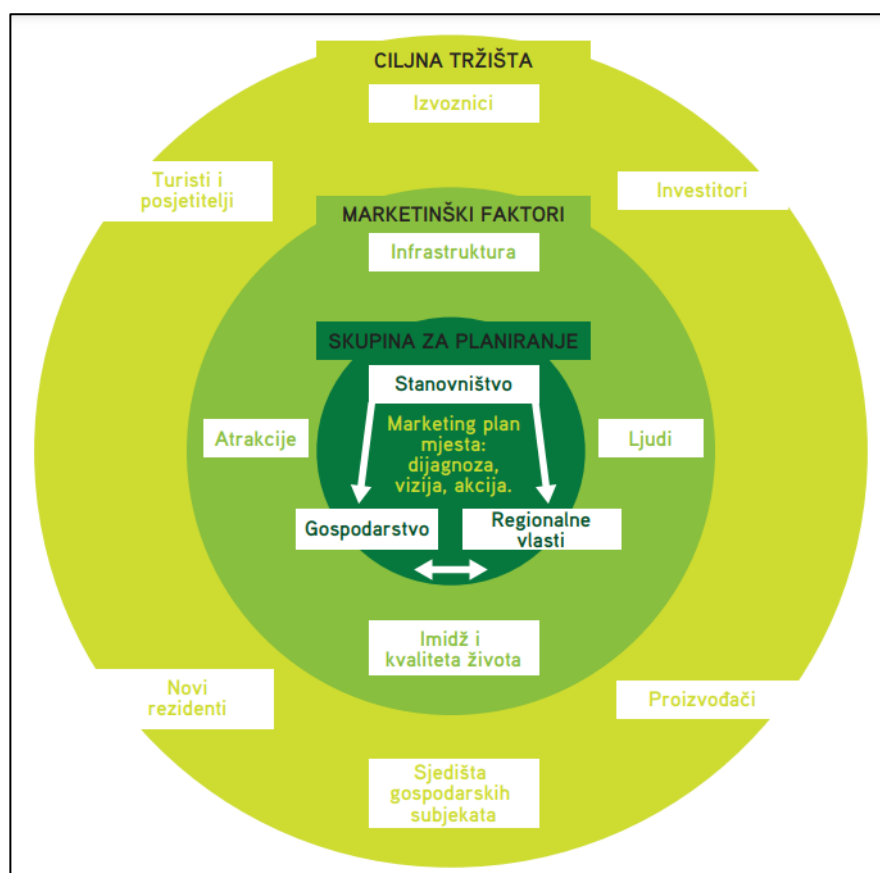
CILJNA TRŽIŠTA

Izvoznici

Turisti i posjetitelji

Investitori

MARKETINŠKI FAKTORI

Infrastruktura

SKUPINA ZA PLANIRANJE

Stanovništvo

Atrakcije

Marketing plan mjesta: dijagnoza, vizija, akcija.

Ljudi

Gospodarstvo

Regionalne vlasti

Imidž i kvaliteta života

Novi rezidenti

Proizvođači

Sjedišta gospodarskih subjekata